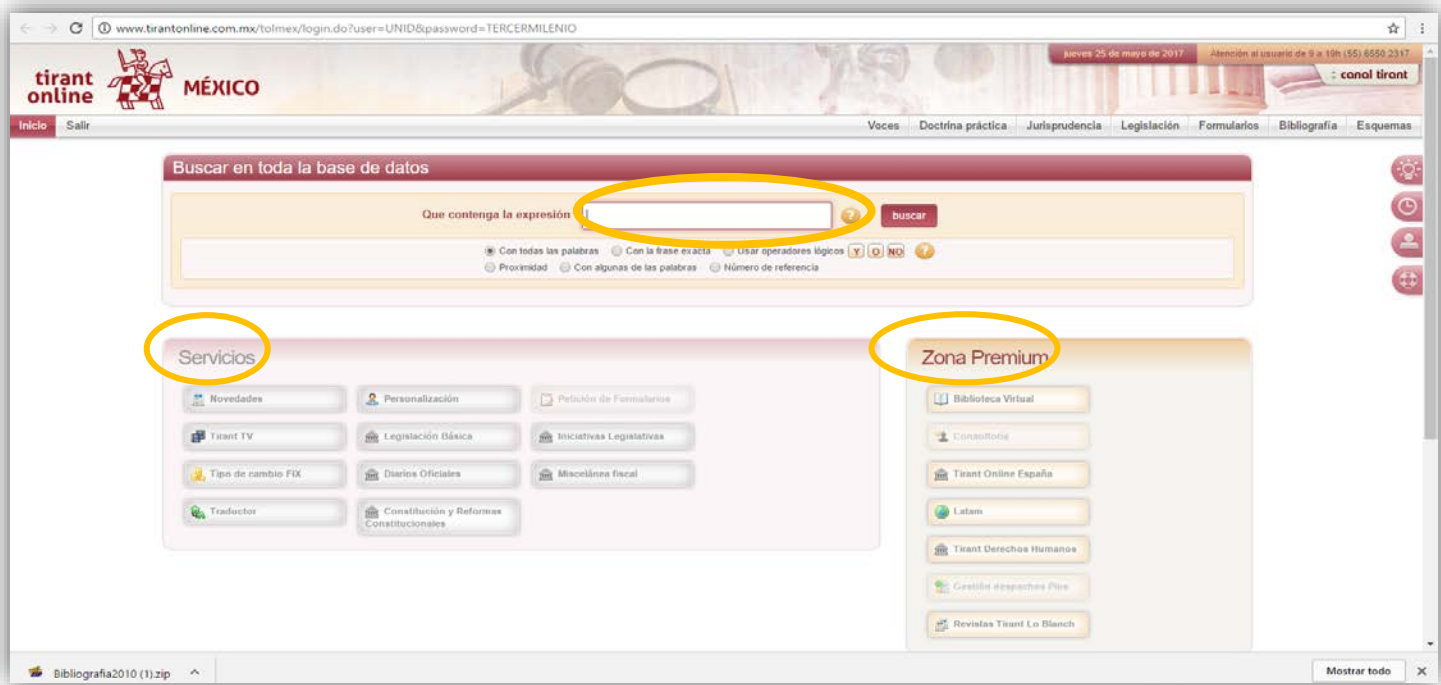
www.tirantonline.com.mx/tolmex/login.do?user=UNID&password=TERCERMILENIO

jueves 25 de mayo de 2017 Atención al usuario de 9 a 19h (55) 6550 2317

tirant online MÉXICO

canal tirant

Inicio Salir

Voces Doctrina práctica Jurisprudencia Legislación Formularios Bibliografía Esquemas

Buscar en toda la base de datos

Que contenga la expresión buscar

Con todas las palabras Con la frase exacta Usar operadores lógicos Y O NO
Proximidad Con algunas de las palabras Número de referencia

Servicios

Novedades
Personalización
Petición de Formularios
Tirant TV
Legislación Básica
Iniciativas Legislativas
Tipo de cambio FIX
Diarios Oficiales
Misceláneo fiscal
Traductor
Constitución y Reformas Constitucionales

Zona Premium

Biblioteca Virtual
Consultoría
Tirant Online España
Latam
Tirant Derechos Humanos
Gestión despachos Plus
Revistas Tirant Lo Blanch

Bibliografia2010 (1).zip

Mostrar todo